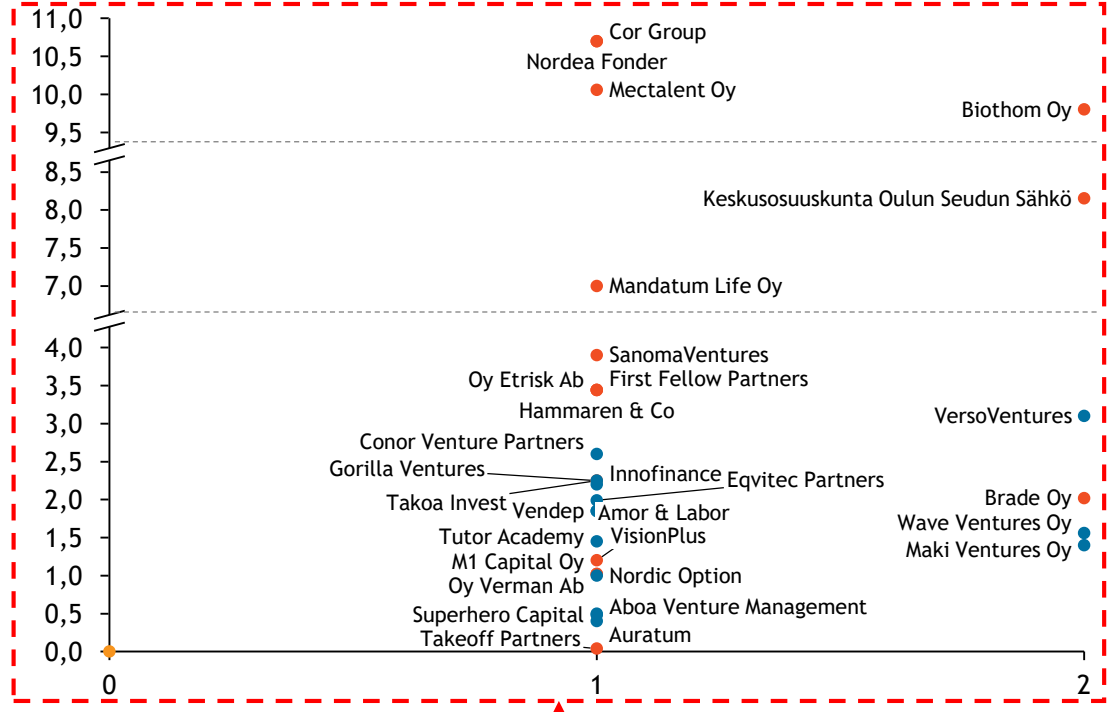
11,0
10,5
10,0
9,5
8,5
8,0
7,5
7,0
4,0
3,5
3,0
2,5
2,0
1,5
1,0
0,5
0,0

Cor Group
Nordea Fonder
Mectalent Oy
Biothom Oy
Keskusosuuskunta Oulun Seudun Sähkö
Mandatum Life Oy
SanomaVentures
Oy Etrisk Ab
First Fellow Partners
Hammaren & Co
VersoVentures
Conor Venture Partners
Gorilla Ventures
Innofinance
Eqvitec Partners
Takoa Invest
Vendep
Amor & Labor
Brade Oy
Wave Ventures Oy
Maki Ventures Oy
Tutor Academy
VisionPlus
M1 Capital Oy
Oy Verman Ab
Nordic Option
Superhero Capital
Aboa Venture Management
Takeoff Partners
Auratum

0
1
2